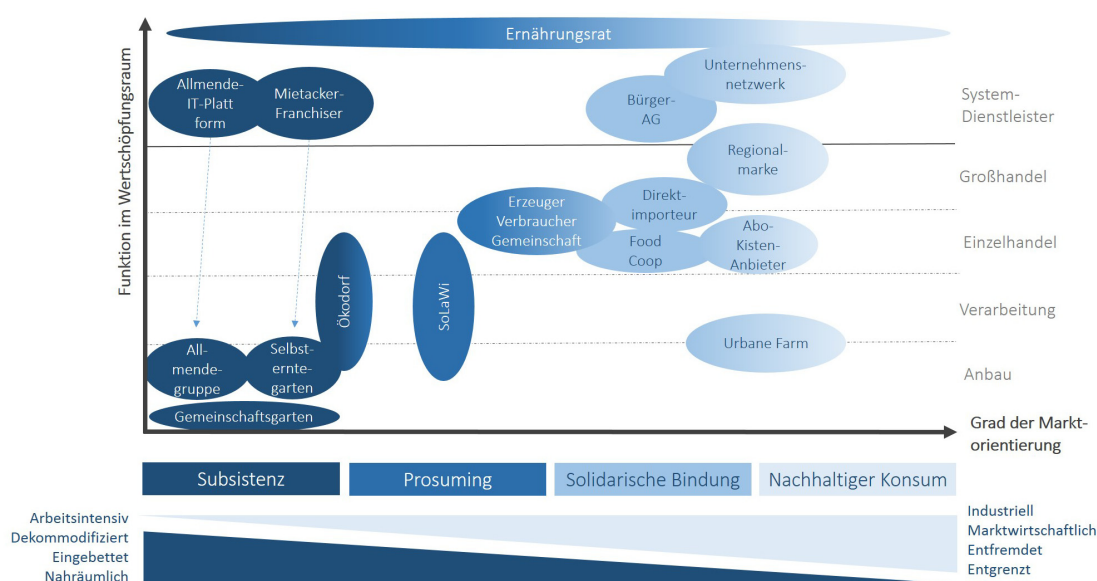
Ernährungsrat

Funktion im Wertschöpfungsraum

Allmende-IT-Plattform

Mietacker-Franchiser

Unternehmensnetzwerk

Bürger-AG

System-Dienstleister

Regionalmarke

Großhandel

Erzeuger Verbraucher Gemeinschaft

Direktimporteur

Abo-Kisten-Anbieter

Food Coop

Einzelhandel

Ökodorf

SoLaWi

Verarbeitung

Urbane Farm

Allmendegruppe

Selbsterntegarten

Anbau

Gemeinschaftsgarten

Grad der Marktorientierung

| Subsistenz | Prosuming | Solidarische Bindung | Nachhaltiger Konsum |
|---|---|---|---|

Arbeitsintensiv
Dekommodifiziert
Eingebettet
Nahräumlich

Industriell
Marktwirtschaftlich
Entfremdet
Entgrenzt